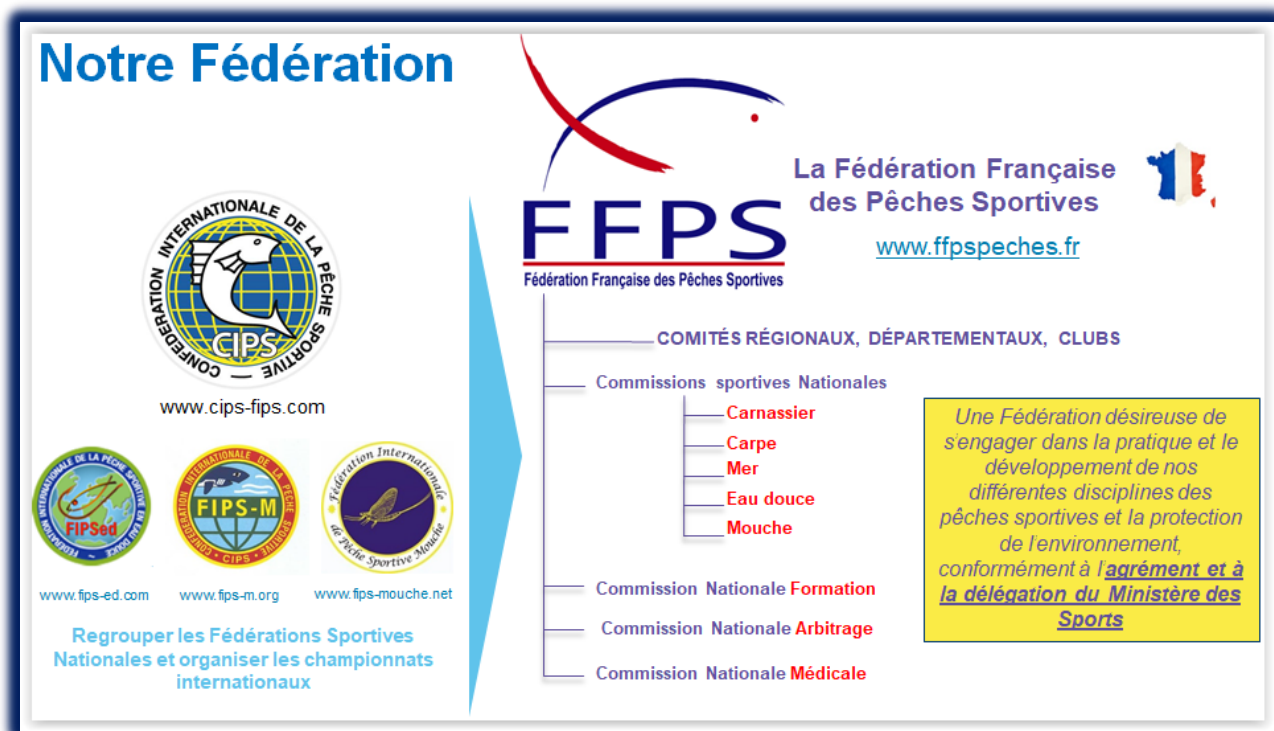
Notre Fédération

CONFÉDÉRATION INTERNATIONALE DE LA PÊCHE SPORTIVE
CIPS

www.cips-fips.com

FÉDÉRATION INTERNATIONALE DE LA PÊCHE SPORTIVE EN EAU DOUCE
FIPSed

CONFÉDÉRATION INTERNATIONALE DE LA PÊCHE SPORTIVE
FIPS-M
CIPS

Fédération Internationale de Pêche Sportive Mouche

www.fips-ed.com

www.fips-m.org

www.fips-mouche.net

Regrouper les Fédérations Sportives Nationales et organiser les championnats internationaux

FFPS
Fédération Française des Pêches Sportives

La Fédération Française des Pêches Sportives

www.ffpspeches.fr

COMITÉS RÉGIONAUX, DÉPARTEMENTAUX, CLUBS

Commissions sportives Nationales

Carnassier

Carpe

Mer

Eau douce

Mouche

Commission Nationale Formation

Commission Nationale Arbitrage

Commission Nationale Médicale

Une Fédération désireuse de s'engager dans la pratique et le développement de nos différentes disciplines des pêches sportives et la protection de l'environnement, conformément à l'agrément et à la délégation du Ministère des Sports